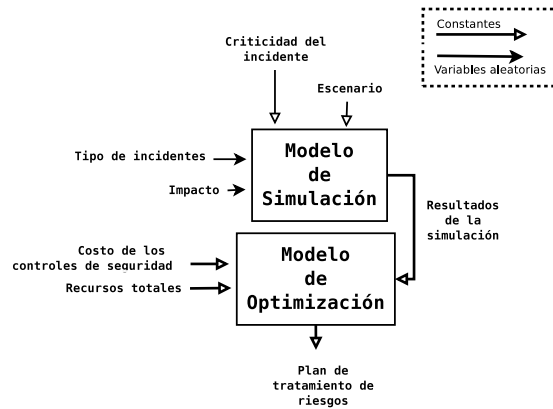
Constantes

Variables aleatorias

Criticidad del incidente

Escenario

Tipo de incidentes

Impacto

Modelo de Simulación

Resultados de la simulación

Costo de los controles de seguridad

Recursos totales

Modelo de Optimización

Plan de tratamiento de riesgos